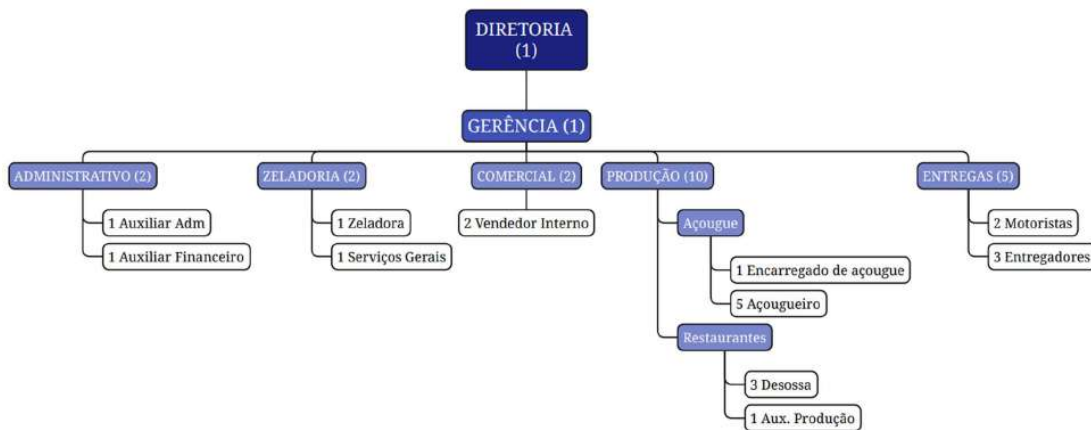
DIRETORIA
(1)

GERÊNCIA (1)

ADMINISTRATIVO (2)
1 Auxiliar Adm
1 Auxiliar Financeiro

ZELADORIA (2)
1 Zeladora
1 Serviços Gerais

COMERCIAL (2)
2 Vendedor Interno

PRODUÇÃO (10)
Açougue
1 Encarregado de açougue
5 Açougueiro
Restaurantes
3 Desossa
1 Aux. Produção

ENTREGAS (5)
2 Motoristas
3 Entregadores